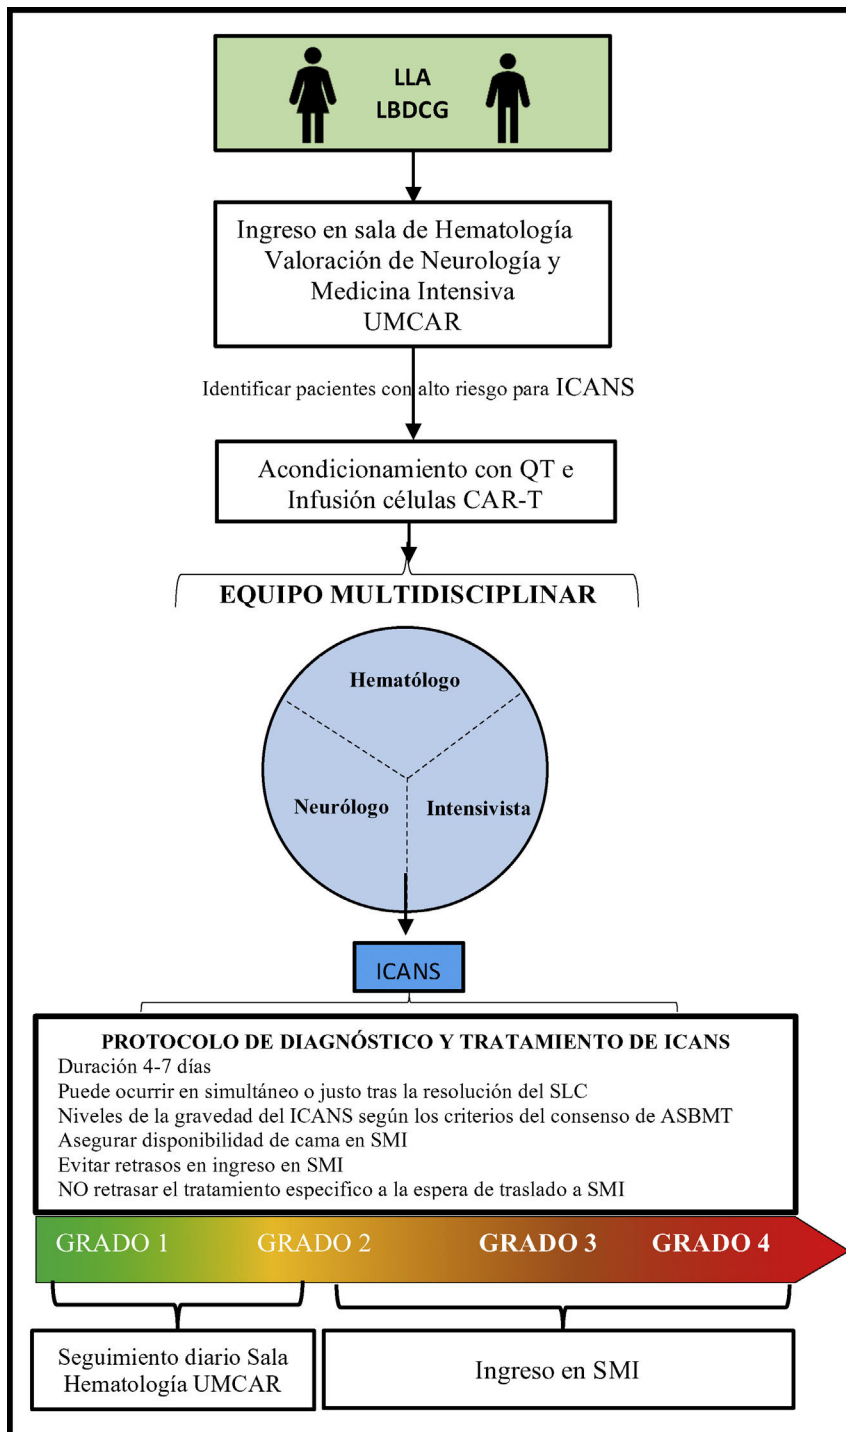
LLA
LBDCG

Ingreso en sala de Hematología
Valoración de Neurología y Medicina Intensiva
UMCAR

Identificar pacientes con alto riesgo para ICANS

Acondicionamiento con QT e Infusión células CAR-T

EQUIPO MULTIDISCIPLINAR

Hematólogo
Neurólogo
Intensivista

ICANS

PROTOCOLO DE DIAGNÓSTICO Y TRATAMIENTO DE ICANS
Duración 4-7 días
Puede ocurrir en simultáneo o justo tras la resolución del SLC
Niveles de la gravedad del ICANS según los criterios del consenso de ASBMT
Asegurar disponibilidad de cama en SMI
Evitar retrasos en ingreso en SMI
NO retrasar el tratamiento especifico a la espera de traslado a SMI

GRADO 1
GRADO 2
GRADO 3
GRADO 4

Seguimiento diario Sala Hematología UMCAR

Ingreso en SMI